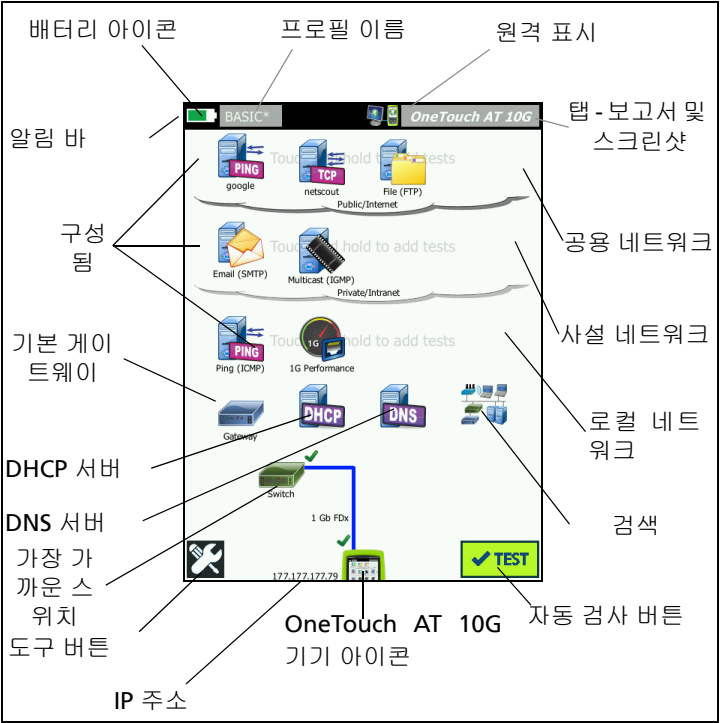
배터리 아이콘
프로필 이름
원격 표시
알림 바
BASIC*
OneTouch AT 10G
탭 - 보고서 및 스크린샷
Touch and hold to add tests
PING
google
TCP
netscout
File (FTP)
Public/Internet
구성 됨
공용 네트워크
Touch and hold to add tests
Email (SMTP)
Multicast (IGMP)
Private/Intranet
사설 네트워크
기본 게이트웨이
PING
Ping (ICMP)
1G
1G Performance
Touch and hold to add tests
Gateway
DHCP
DNS
로컬 네트워크
DHCP 서버
Switch
1 Gb FDx
DNS 서버
검색
가장 가까운 스위치
177.177.177.79
TEST
도구 버튼
OneTouch AT 10G 기기 아이콘
자동 검사 버튼
IP 주소